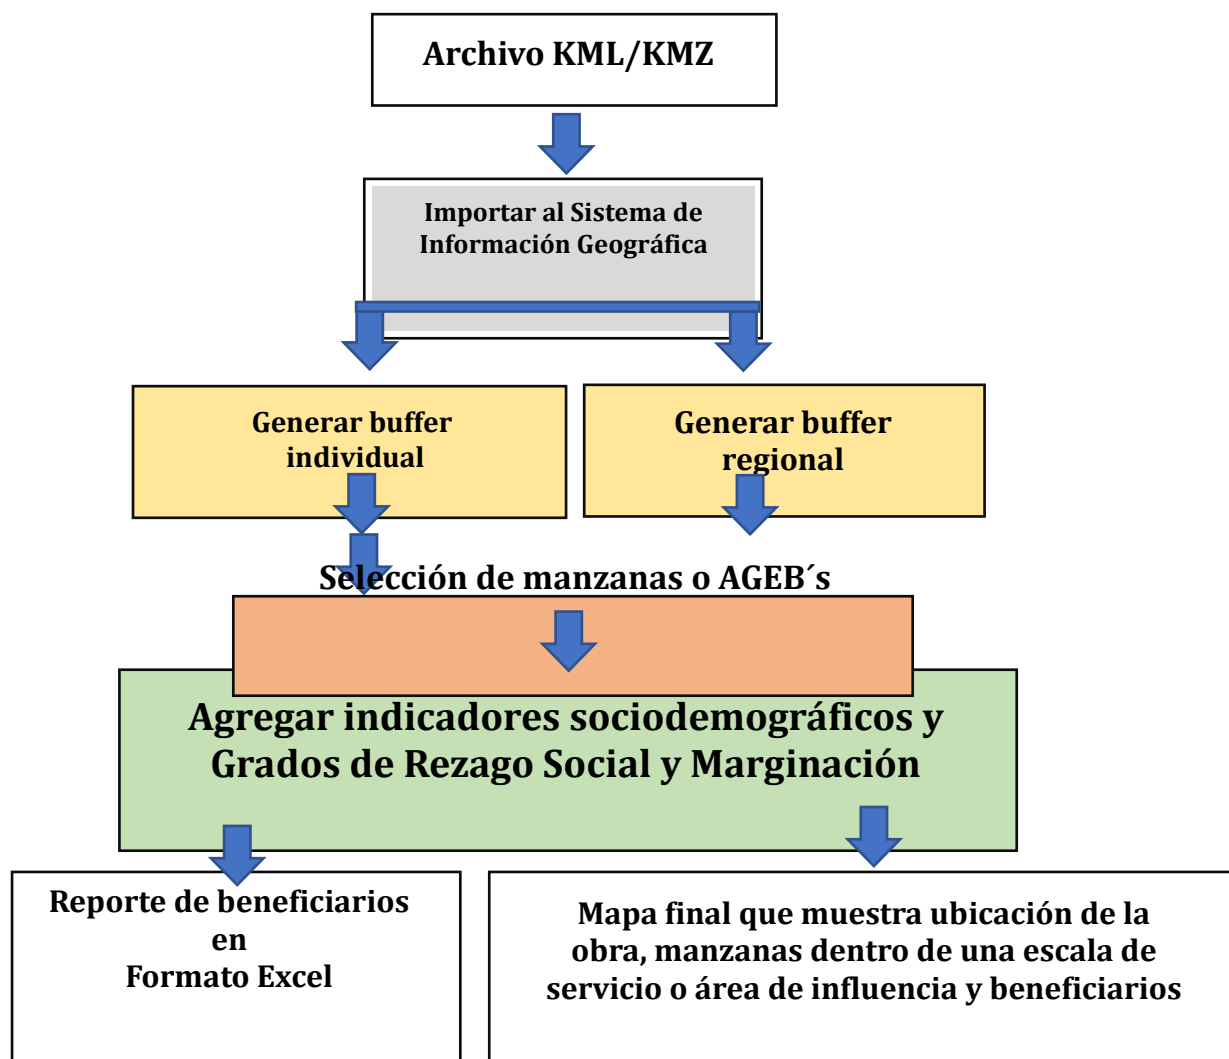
Archivo KML/KMZ

Importar al Sistema de Información Geográfica

Generar buffer individual

Generar buffer regional

Selección de manzanas o AGEB´s

Agregar indicadores sociodemográficos y Grados de Rezago Social y Marginación

Reporte de beneficiarios en Formato Excel

Mapa final que muestra ubicación de la obra, manzanas dentro de una escala de servicio o área de influencia y beneficiarios